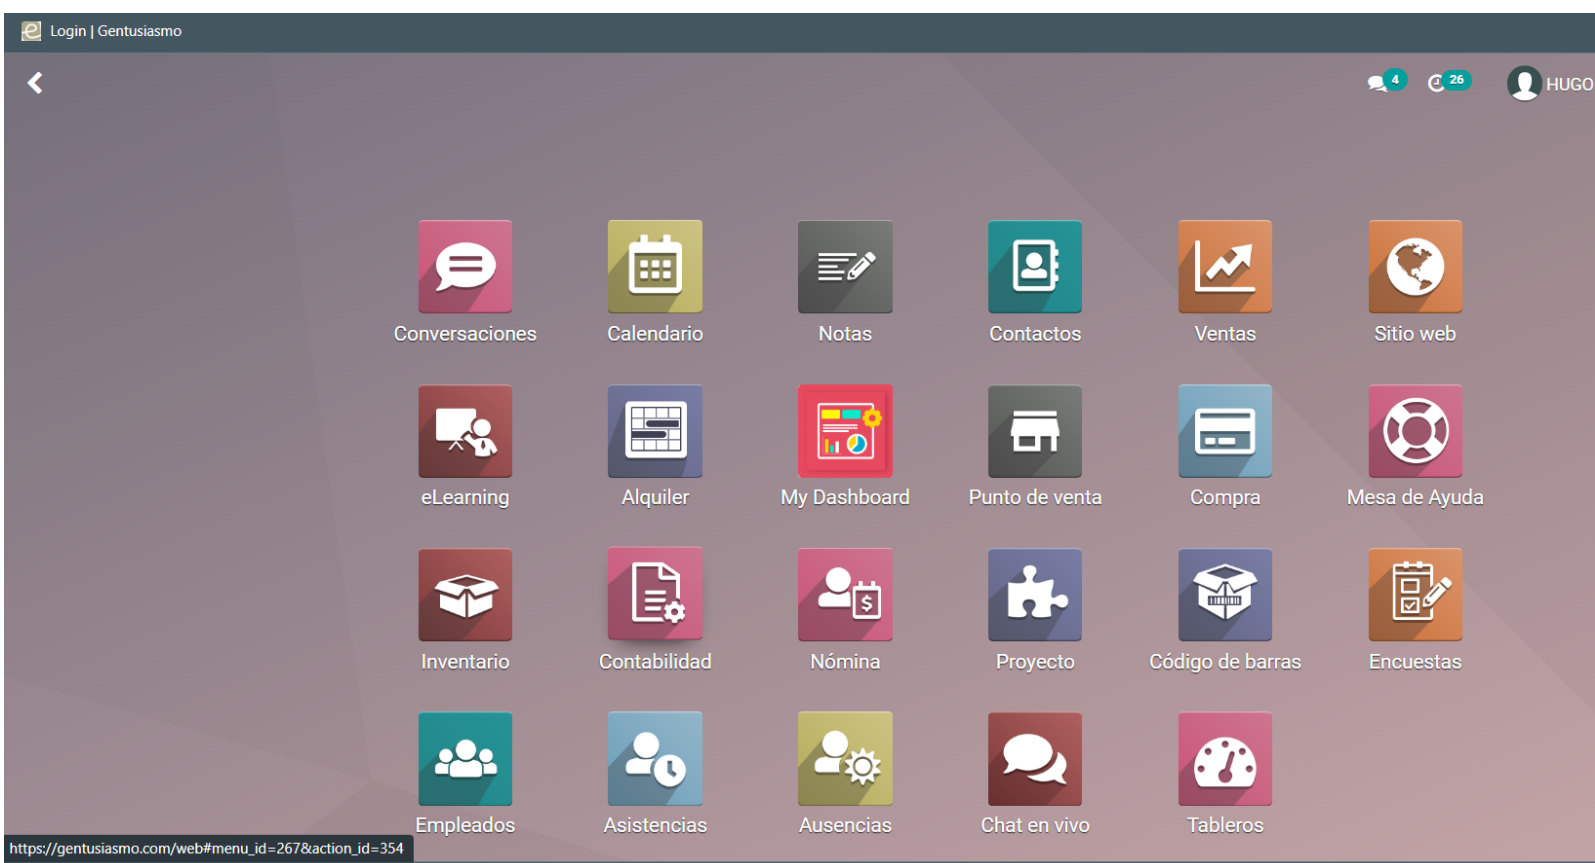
Login | Gentusiasmo

4 26 HUGO

Conversaciones
Calendario
Notas
Contactos
Ventas
Sitio web

eLearning
Alquiler
My Dashboard
Punto de venta
Compra
Mesa de Ayuda

Inventario
Contabilidad
Nómina
Proyecto
Código de barras
Encuestas

Empleados
Asistencias
Ausencias
Chat en vivo
Tableros

https://gentusiasmo.com/web#menu_id=267&action_id=354